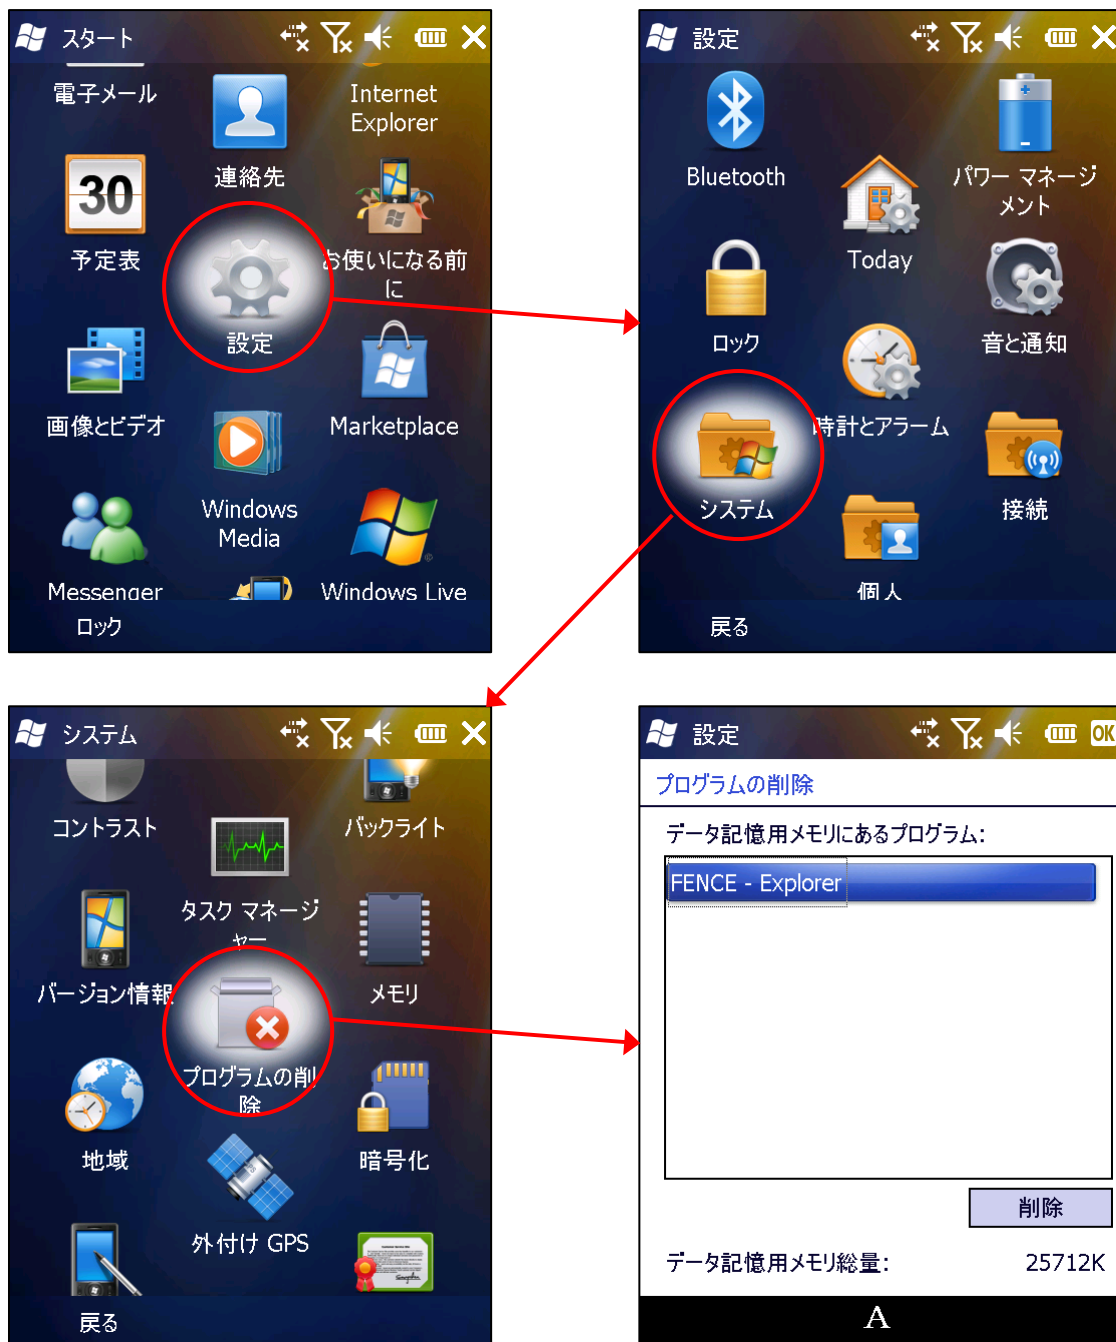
スタート

電子メール

Internet Explorer

連絡先

30

予定表

お使いになる前に

設定

画像とビデオ

Marketplace

Windows Media

Messenger

Windows Live

ロック

設定

Bluetooth

パワー マネージメント

Today

ロック

音と通知

時計とアラーム

システム

接続

個人

戻る

システム

コントラスト

バックライト

タスク マネージャー

バージョン情報

メモリ

プログラムの削除

地域

暗号化

外付け GPS

戻る

設定

OK

プログラムの削除

データ記憶用メモリにあるプログラム:

FENCE - Explorer

削除

データ記憶用メモリ総量: 25712K

A